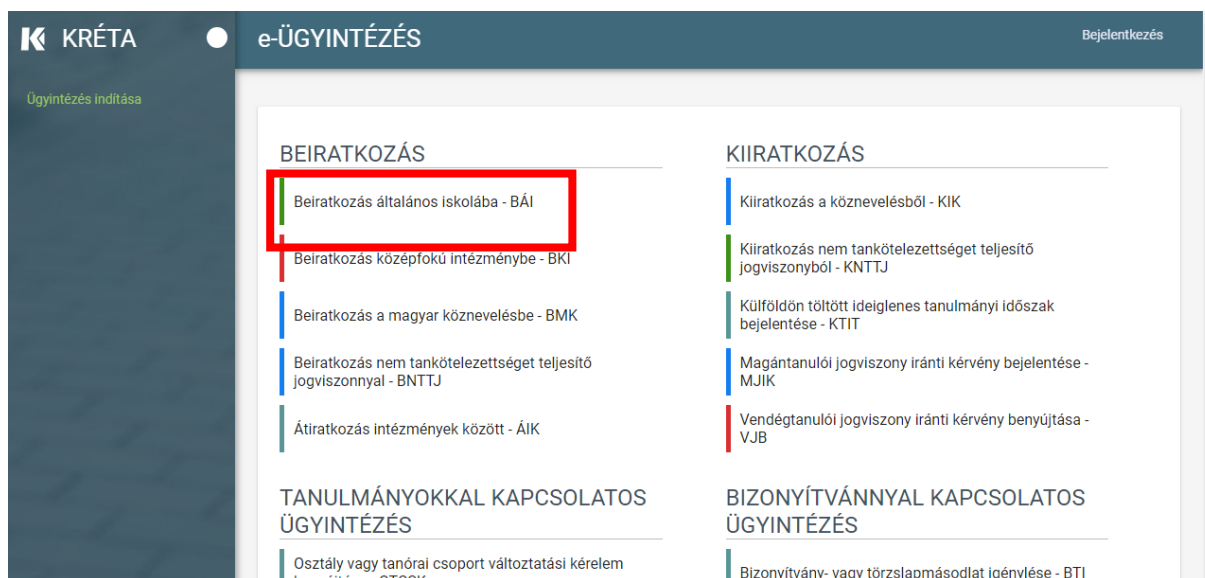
KRÉTA

e-ÜGYINTÉZÉS

Bejelentkezés

Ügyintézés indítása

BEIRATKOZÁS

Beiratkozás általános iskolába - BÁI

Beiratkozás középfokú intézménybe - BKI

Beiratkozás a magyar köznevelésbe - BMK

Beiratkozás nem tankötelezettséget teljesítő jogviszonnyal - BNTTJ

Átiratkozás intézmények között - ÁIK

KIIRATKOZÁS

Kiiratkozás a köznevelésből - KIK

Kiiratkozás nem tankötelezettséget teljesítő jogviszonyból - KNTTJ

Külföldön töltött ideiglenes tanulmányi időszak bejelentése - KTIT

Magántanulói jogviszony iránti kérvény bejelentése - MJIK

Vendégtanulói jogviszony iránti kérvény benyújtása - VJB

TANULMÁNYOKKAL KAPCSOLATOS ÜGYINTÉZÉS

Osztály vagy tanórai csoport változtatási kérelem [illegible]

BIZONYÍTVÁNNYAL KAPCSOLATOS ÜGYINTÉZÉS

Bizonyítvány- vagy törzslapmásodlat igénylése - BTI